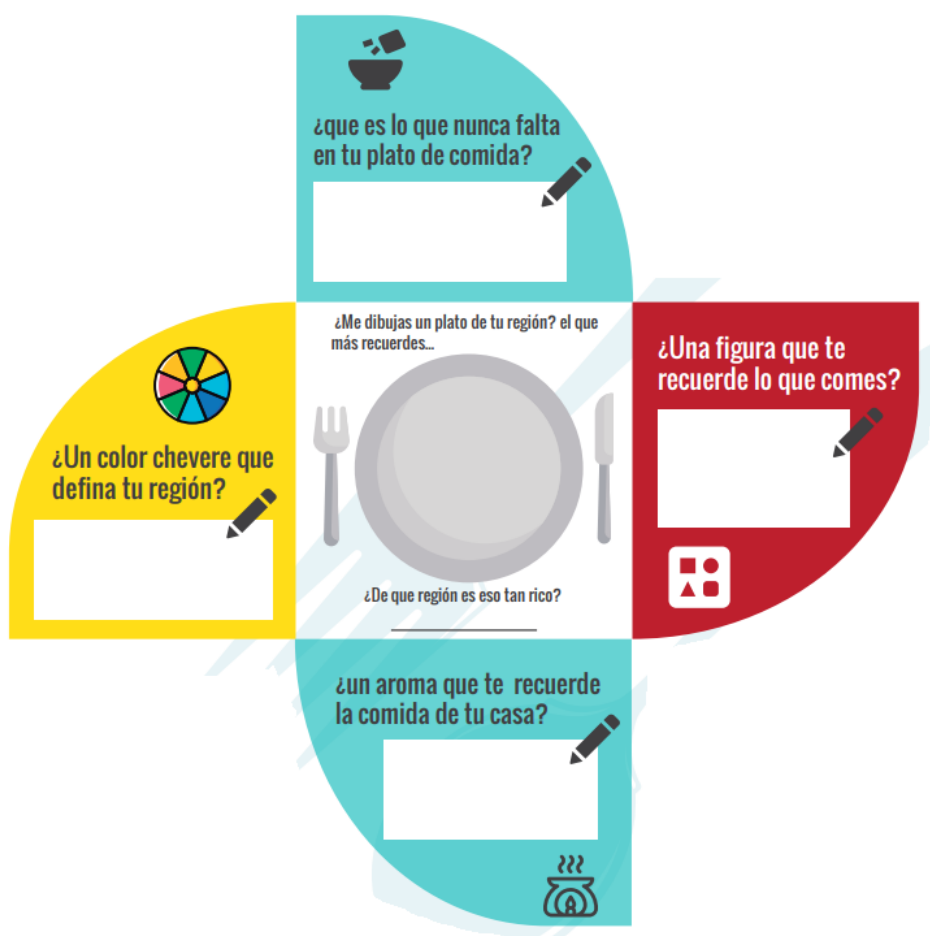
¿que es lo que nunca falta en tu plato de comida?

¿Un color chevere que defina tu región?

¿Me dibujas un plato de tu región? el que más recuerdes...

¿De que región es eso tan rico?

¿Una figura que te recuerde lo que comes?

¿un aroma que te recuerde la comida de tu casa?